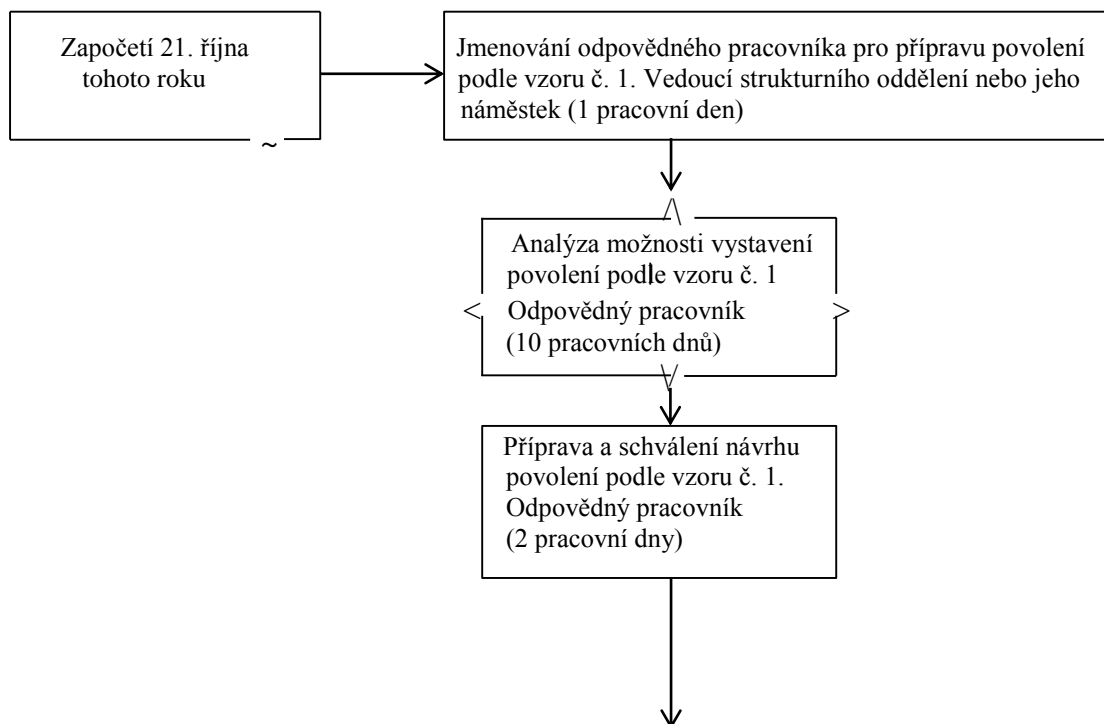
Započetí 21. října tohoto roku

Jmenování odpovědného pracovníka pro přípravu povolení podle vzoru č. 1. Vedoucí strukturního oddělení nebo jeho náměstek (1 pracovní den)

Analýza možnosti vystavení povolení podle vzoru č. 1
Odpovědný pracovník
(10 pracovních dnů)

Příprava a schválení návrhu povolení podle vzoru č. 1.
Odpovědný pracovník
(2 pracovní dny)